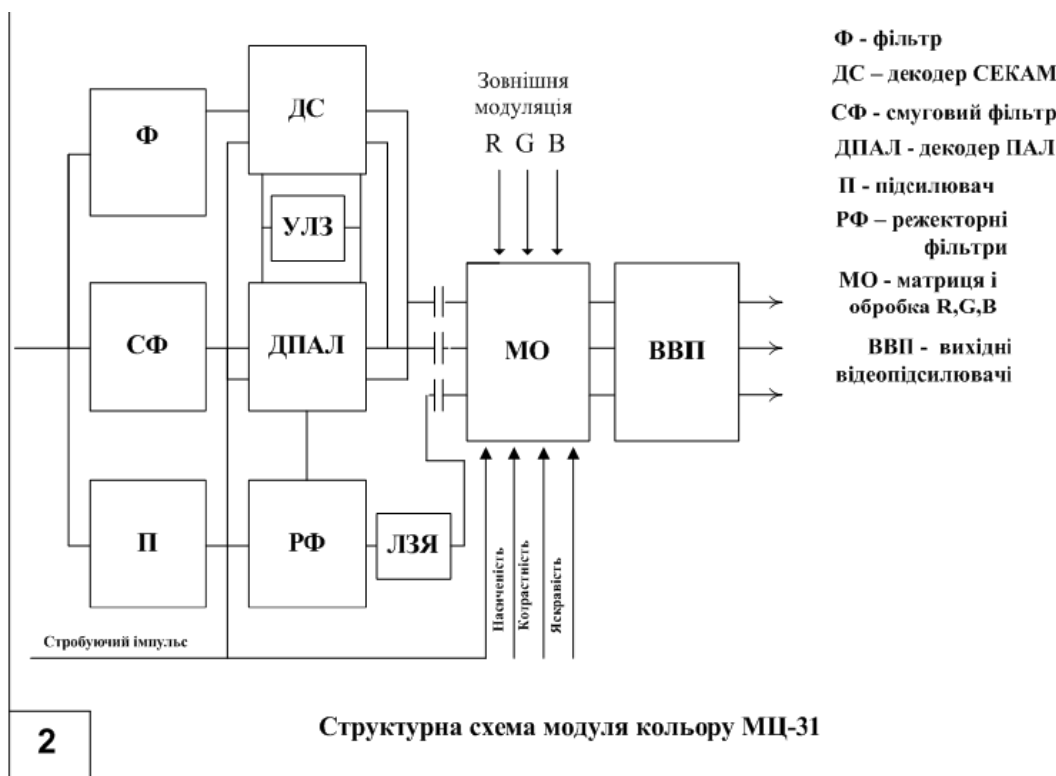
Ф

ДС

УЛЗ

СФ

ДПАЛ

П

РФ

ЛЗЯ

Зовнішня модуляція

R G B

МО

ВВП

Насиченість

Котрастність

Яскравість

Стробуючий імпульс

Ф - фільтр
ДС – декодер СЕКАМ
СФ - смуговий фільтр
ДПАЛ - декодер ПАЛ
П - підсилювач
РФ – режекторні фільтри
МО - матриця і обробка R,G,B
ВВП - вихідні відеопідсилювачі

2

Структурна схема модуля кольору МЦ-31